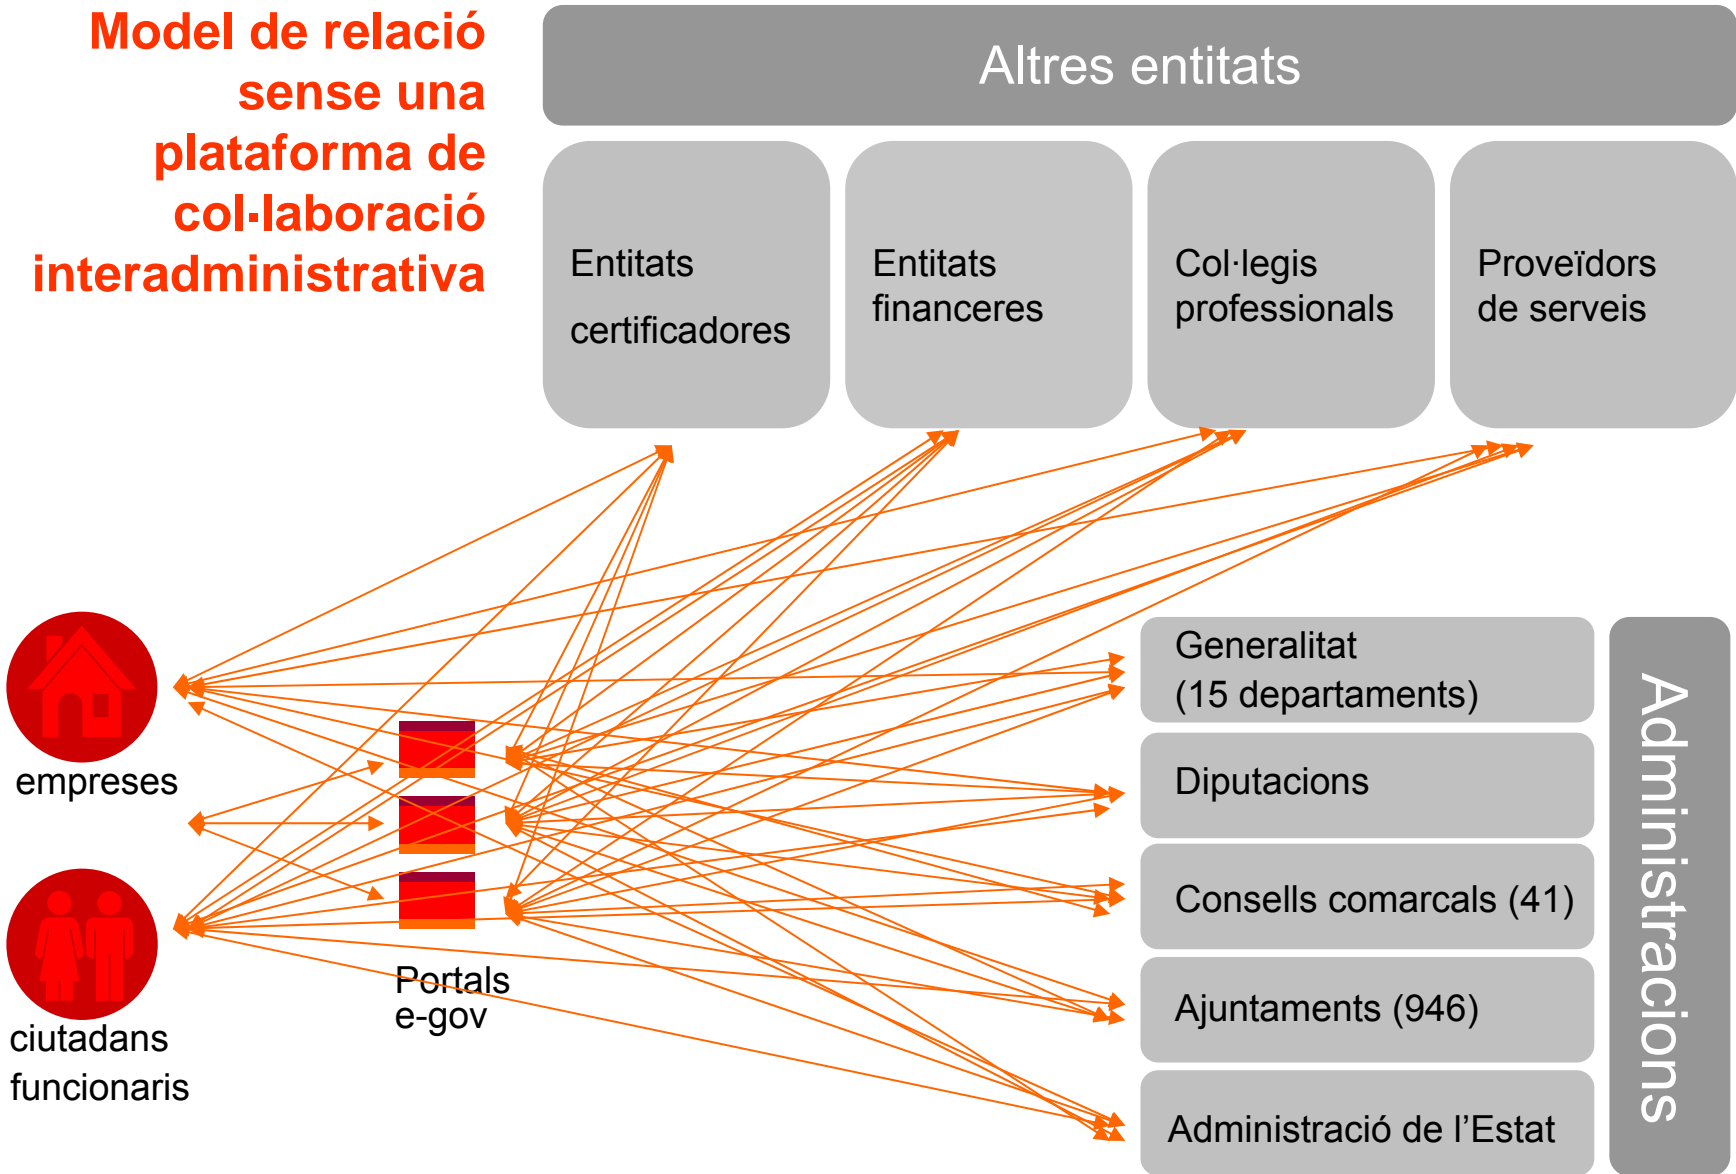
Model de relació sense una plataforma de col·laboració interadministrativa

Altres entitats

Entitats certificadores

Entitats financeres

Col·legis professionals

Proveïdors de serveis

empreses

ciutadans funcionaris

Portals e-gov

Generalitat (15 departaments)

Diputacions

Consells comarcals (41)

Ajuntaments (946)

Administració de l'Estat

Administracions